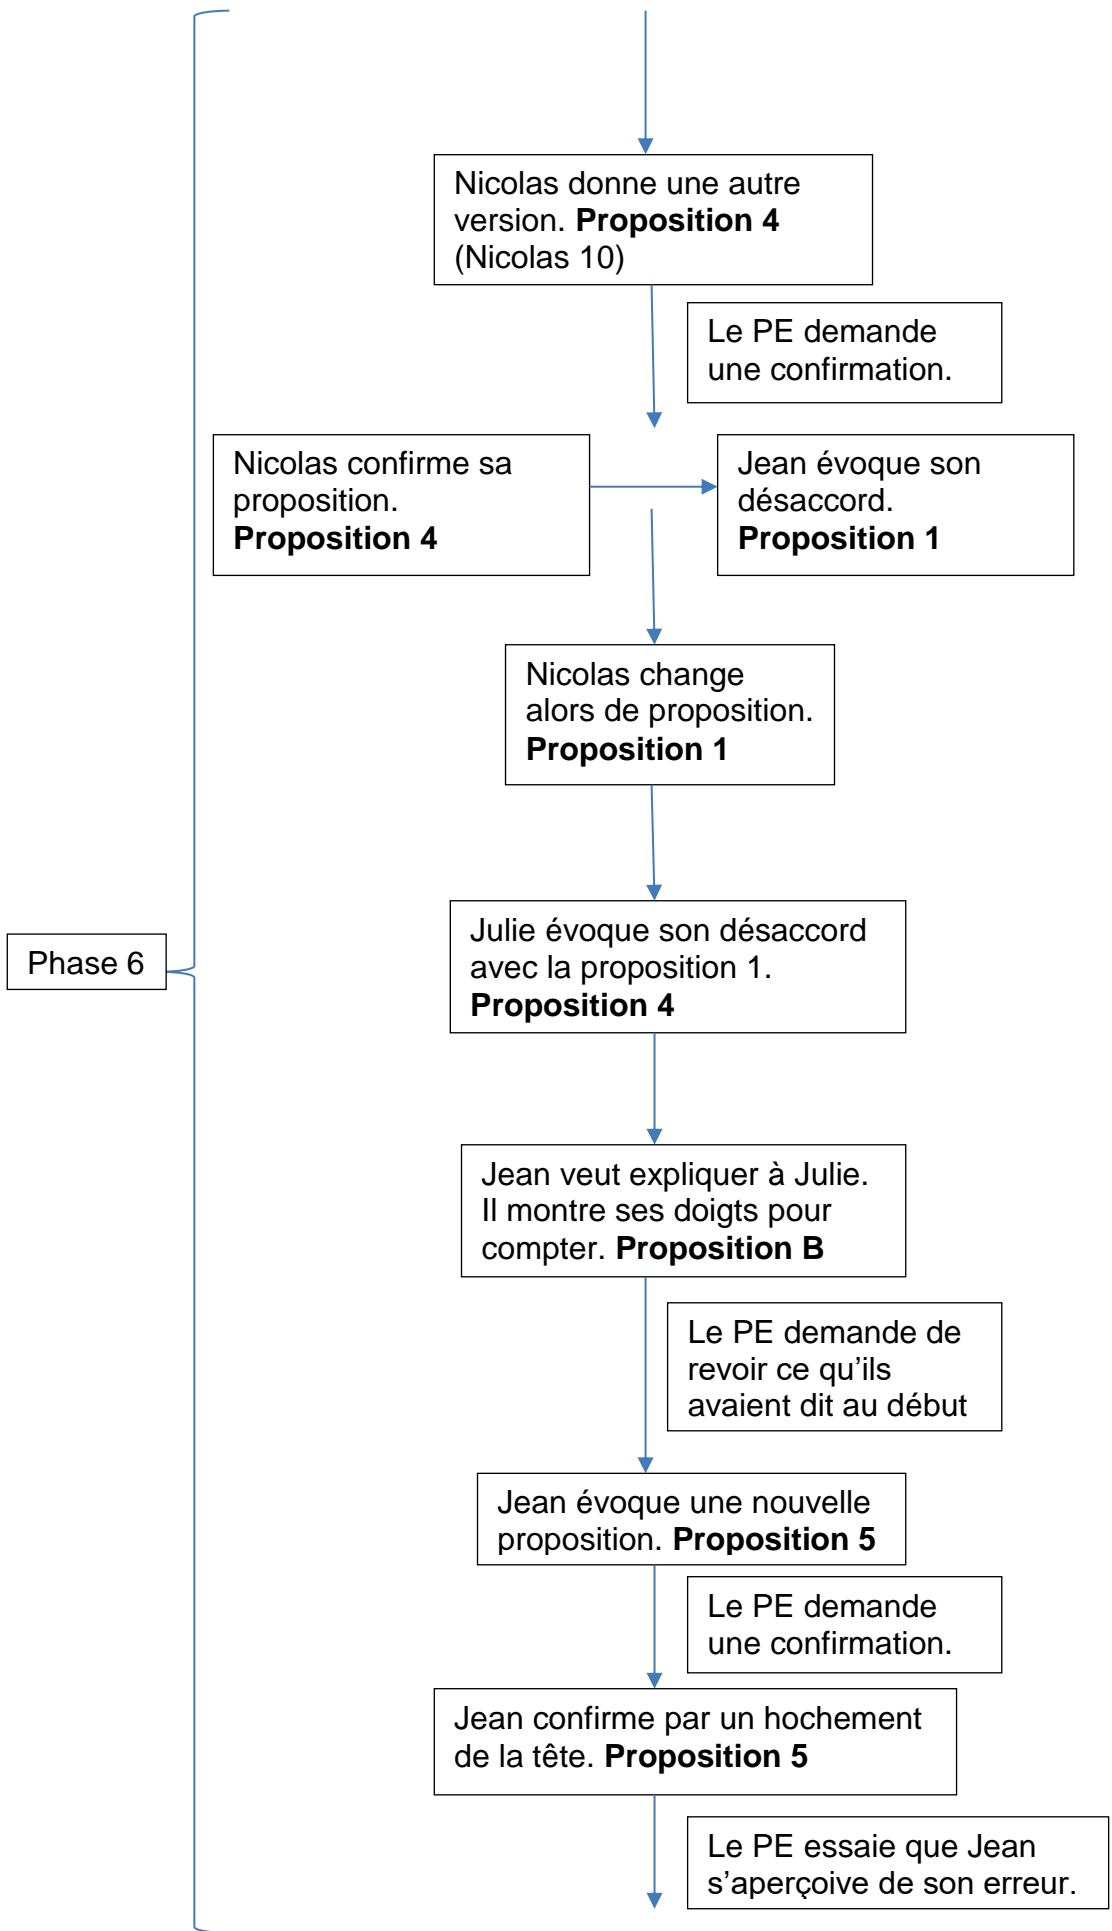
Nicolas donne une autre version. **Proposition 4** (Nicolas 10)

Le PE demande une confirmation.

Nicolas confirme sa proposition. **Proposition 4**

Jean évoque son désaccord. **Proposition 1**

Nicolas change alors de proposition. **Proposition 1**

Phase 6

Julie évoque son désaccord avec la proposition 1. **Proposition 4**

Jean veut expliquer à Julie. Il montre ses doigts pour compter. **Proposition B**

Le PE demande de revoir ce qu'ils avaient dit au début

Jean évoque une nouvelle proposition. **Proposition 5**

Le PE demande une confirmation.

Jean confirme par un hochement de la tête. **Proposition 5**

Le PE essaie que Jean s'aperçoive de son erreur.